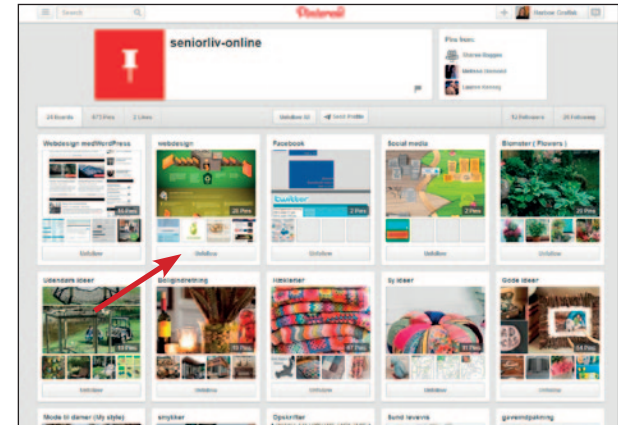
Search

Pinterest

seniorliv-online

Pins from:

24 Boards

673 Pins

2 Likes

Unfollow All

52 Followers

26 Following

Webdesign med WordPress

webdesign

Facebook

Social media

Blomster ( Flowers )

twitter

Unfollow

Udendørs ideer

Boliginretning

Håndarbejde

Sy ideer

Gode ideer

Unfollow

Mode til damer (diy style)

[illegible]

Opskrifter

Sund levevis

gaveindpakning